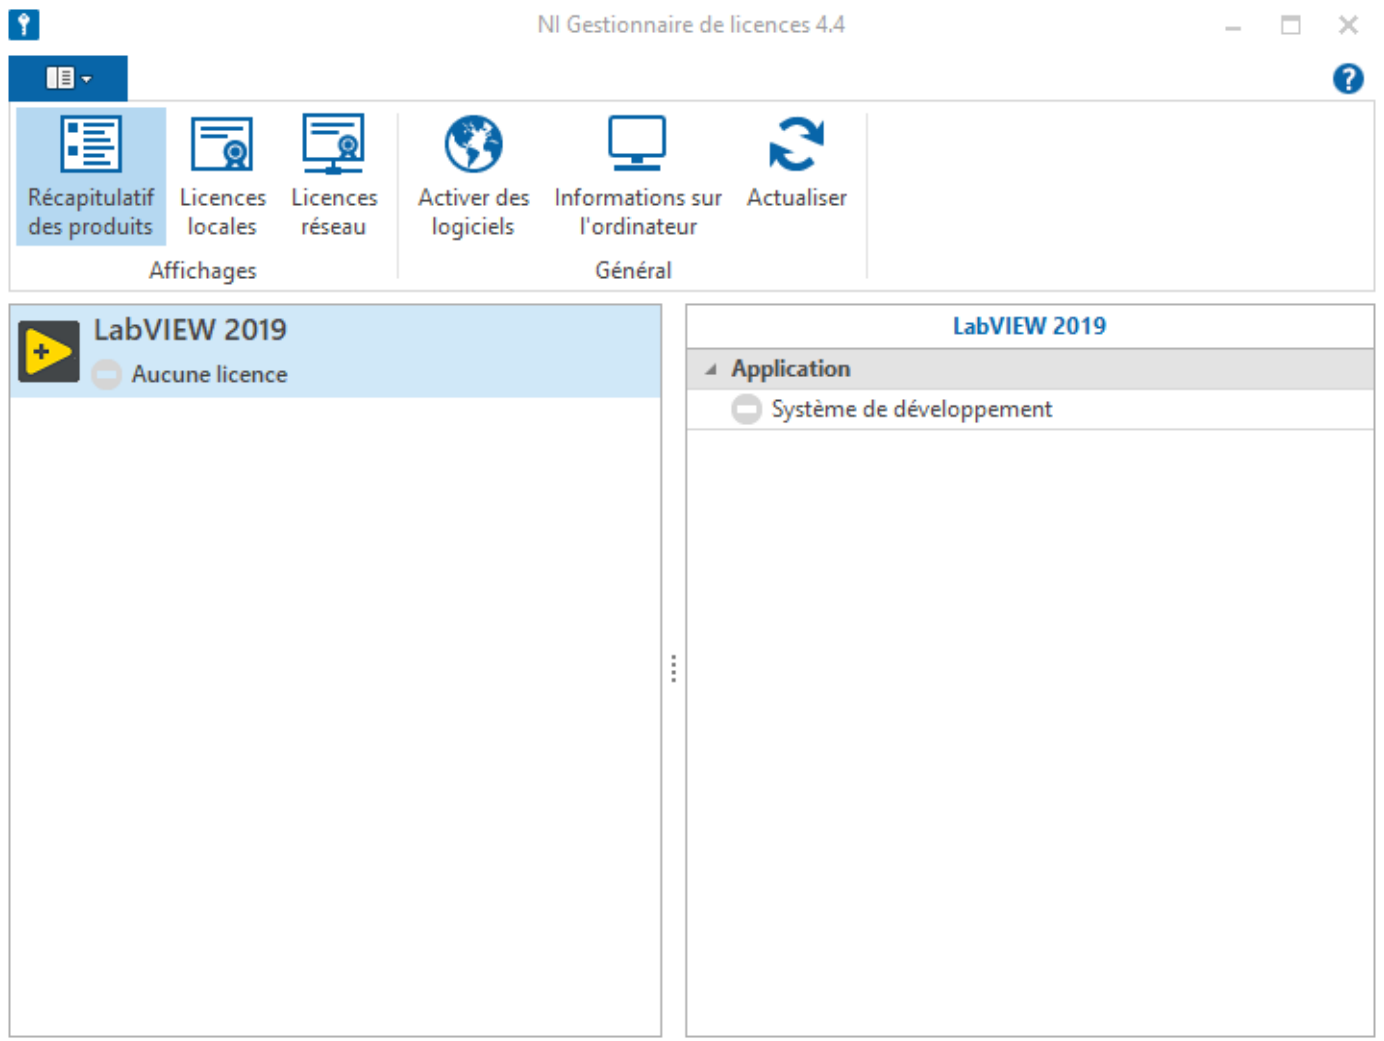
NI Gestionnaire de licences 4.4

Récapitulatif des produits
Licences locales
Licences réseau
Affichages

Activer des logiciels
Informations sur l'ordinateur
Actualiser
Général

LabVIEW 2019
Aucune licence

LabVIEW 2019
Application
Système de développement